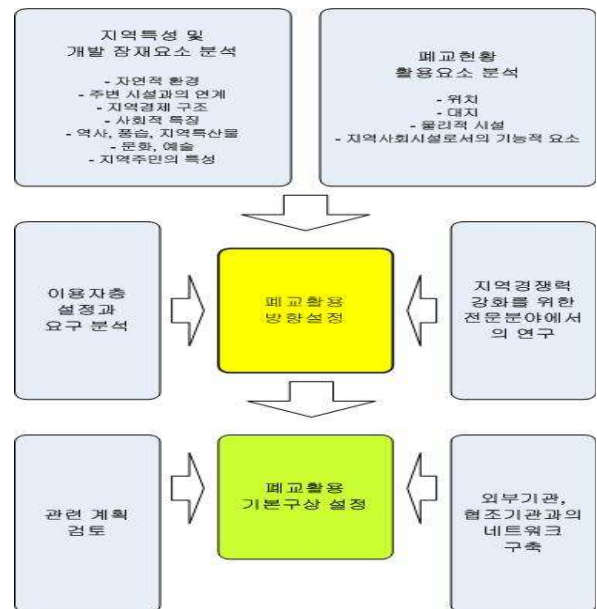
지역특성 및 개발 잠재요소 분석

- 자연적 환경
- 주변 시설과의 연계
- 지역경제 구조
- 사회적 특징
- 역사, 풍습, 지역특산물
- 문화, 예술
- 지역주민의 특성

폐교현황 활용요소 분석

- 위치
- 대지
- 물리적 시설
- 지역사회시설로서의 기능적 요소

이용자층 설정과 요구 분석

폐교활용 방향설정

지역경쟁력 강화를 위한 전문분야에서의 연구

관련 계획 검토

폐교활용 기본구상 설정

외부기관, 협조기관과의 네트워크 구축